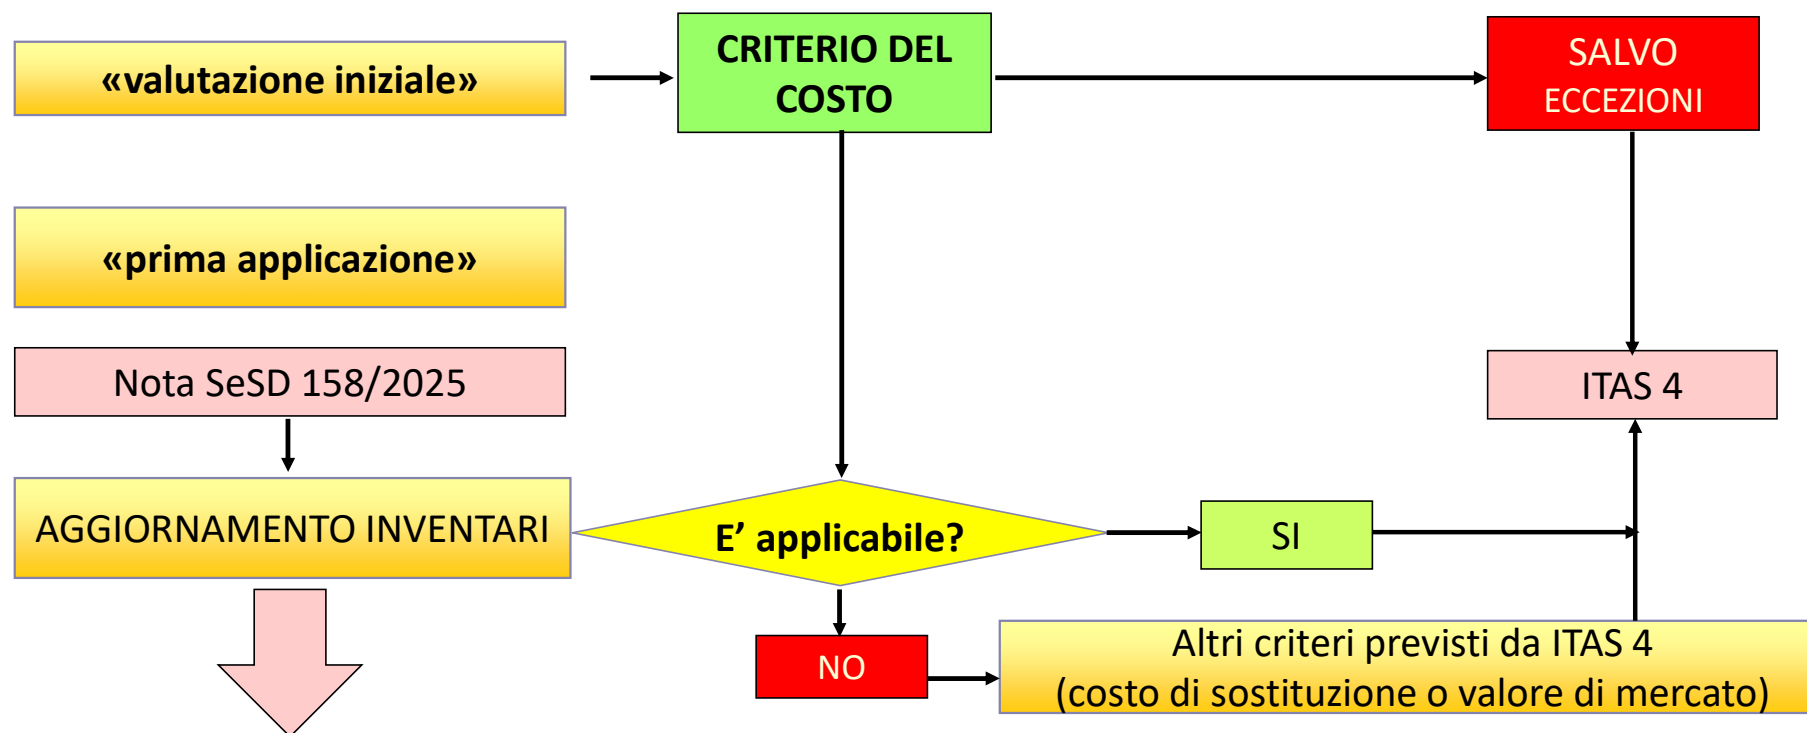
«valutazione iniziale»

CRITERIO DEL COSTO

SALVO ECCEZIONI

«prima applicazione»

Nota SeSD 158/2025

ITAS 4

AGGIORNAMENTO INVENTARI

E' applicabile?

SI

NO

Altri criteri previsti da ITAS 4 (costo di sostituzione o valore di mercato)